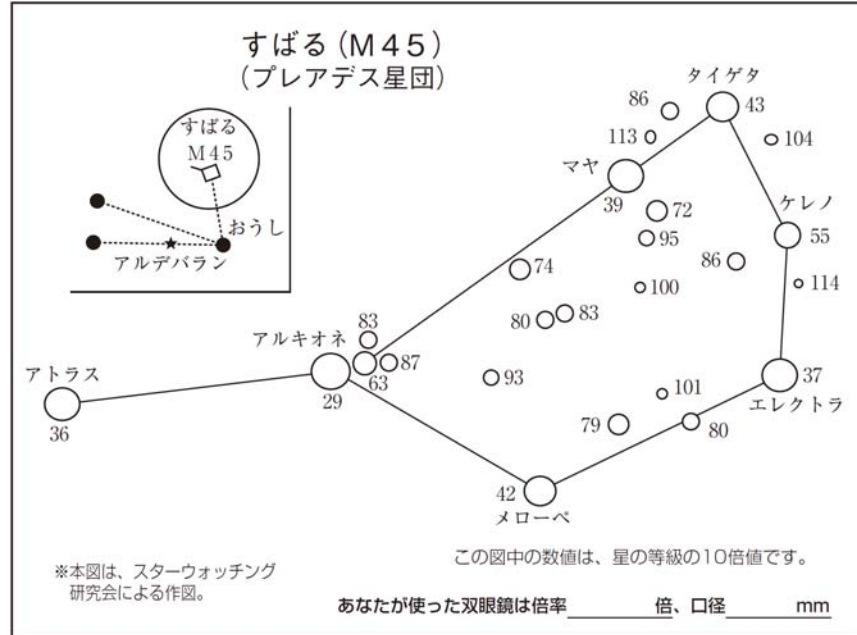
すばる（M45）
（プレアデス星団）

すばる
M45
おうし
アルデバラン

タイゲタ
86
43
113
104
マヤ
39
72
ケレノ
95
55
86
74
100
114
83
80
83
アルキオネ
83
87
63
アトラス
29
93
37
101
36
79
エレクトラ
80
42
メローペ

この図中の数値は、星の等級の10倍値です。

※本図は、スターウォッチング研究会による作図。

あなたが使った双眼鏡は倍率＿＿＿＿倍、口径＿＿＿＿mm